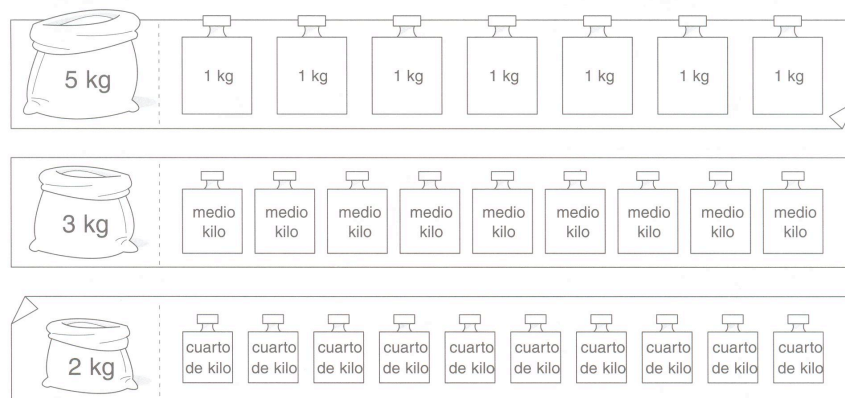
5 kg

1 kg 1 kg 1 kg 1 kg 1 kg 1 kg 1 kg

3 kg

medio kilo medio kilo medio kilo medio kilo medio kilo medio kilo medio kilo medio kilo medio kilo

2 kg

cuarto de kilo cuarto de kilo cuarto de kilo cuarto de kilo cuarto de kilo cuarto de kilo cuarto de kilo cuarto de kilo cuarto de kilo cuarto de kilo